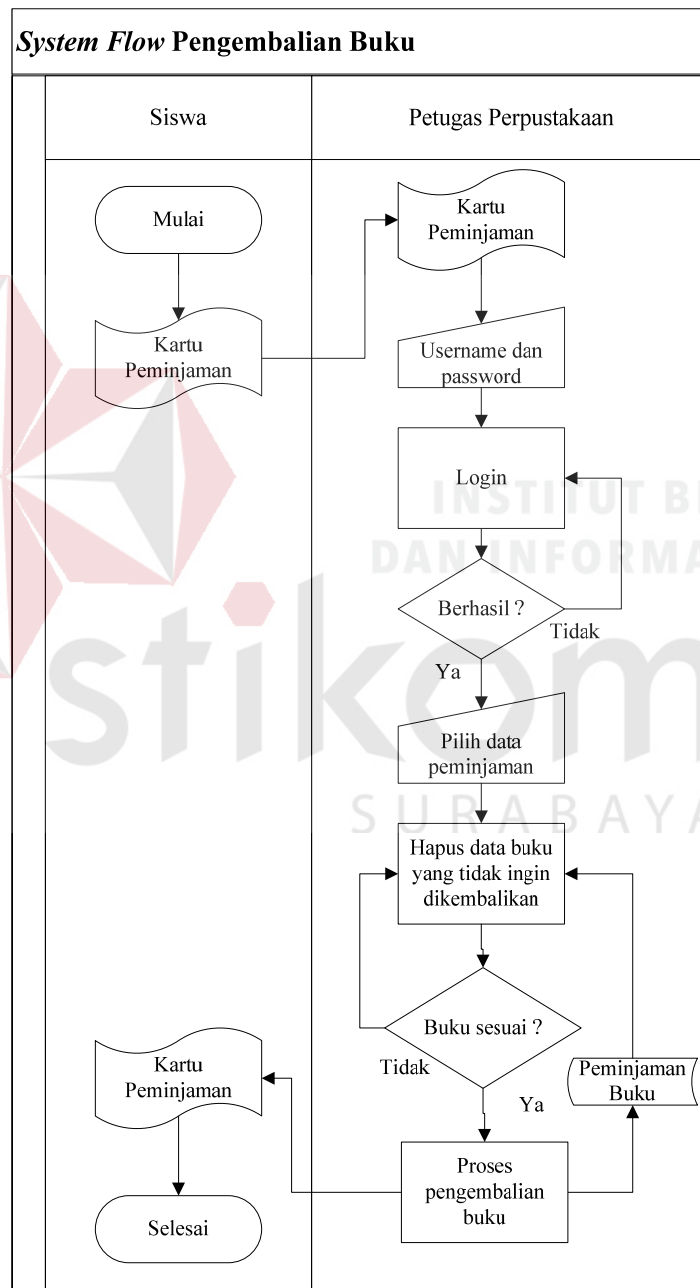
*System Flow* **Pengembalian Buku**

Siswa

Petugas Perpustakaan

Mulai

Kartu Peminjaman

Kartu Peminjaman

Username dan password

Login

Berhasil ?

Tidak

Ya

Pilih data peminjaman

Hapus data buku yang tidak ingin dikembalikan

Buku sesuai ?

Tidak

Ya

Peminjaman Buku

Kartu Peminjaman

Proses pengembalian buku

Selesai

INSTITUT B
DAN INFORMA
stikom
SURABAYA